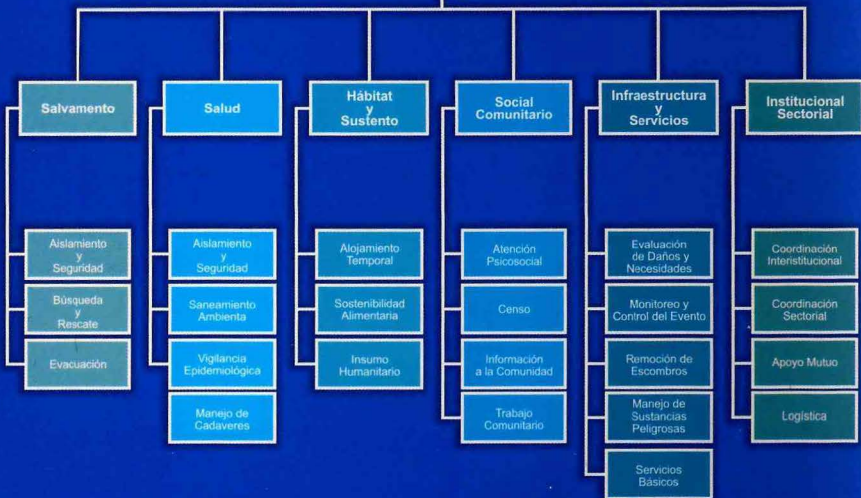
Salvamento

Aislamiento y Seguridad

Búsqueda y Rescate

Evacuación

Salud

Aislamiento y Seguridad

Saneamiento Ambienta

Vigilancia Epidemiológica

Manejo de Cadaveres

Hábitat y Sustento

Alojamiento Temporal

Sostenibilidad Alimentaria

Insumo Humanitario

Social Comunitario

Atención Psicosocial

Censo

Información a la Comunidad

Trabajo Comunitario

Infraestructura y Servicios

Evaluación de Daños y Necesidades

Monitoreo y Control del Evento

Remoción de Escombros

Manejo de Sustancias Peligrosas

Servicios Básicos

Institucional Sectorial

Coordinación Interistitucional

Coordinación Sectorial

Apoyo Mutuo

Logística